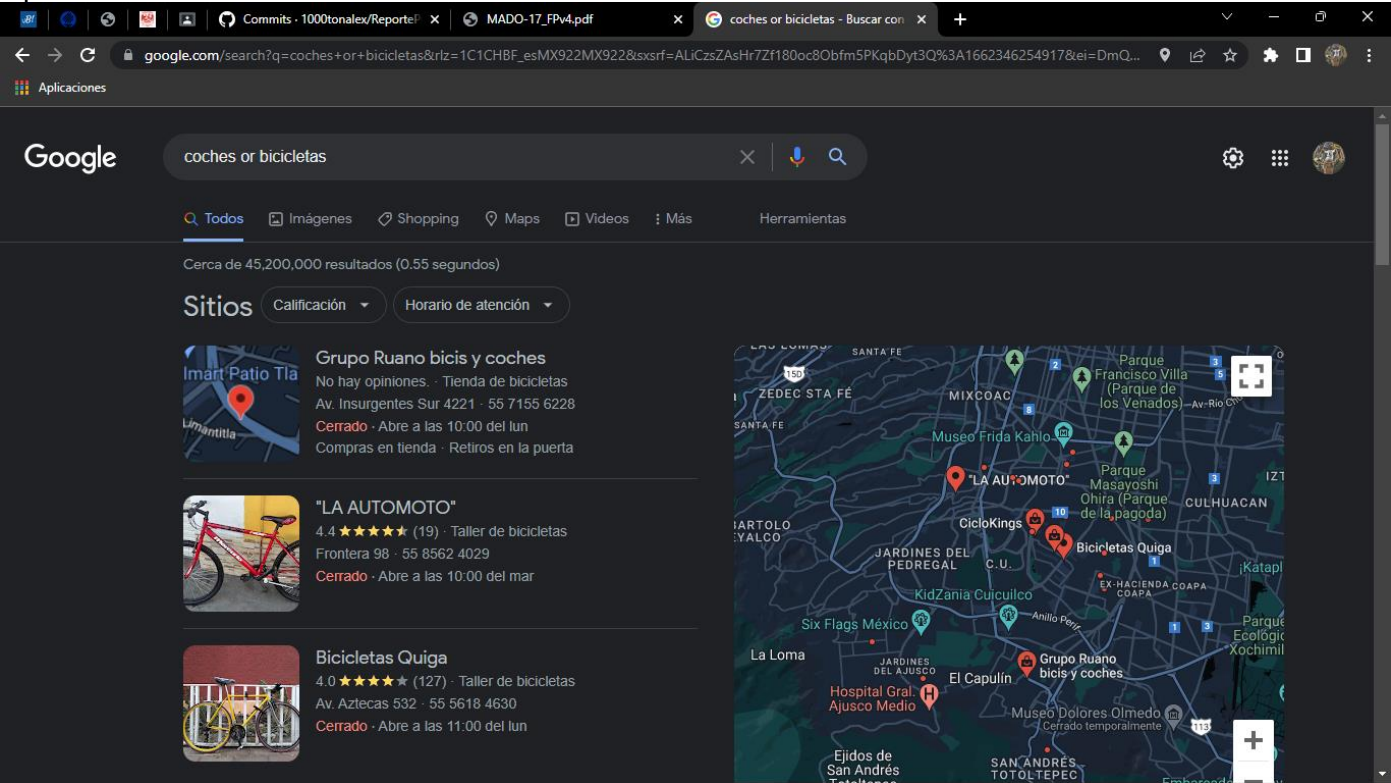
Commits · 1000tonalex/ReporteP ×
MADO-17_FPv4.pdf ×
coches or bicicletas - Buscar con ×
+

google.com/search?q=coches+or+bicicletas&rlz=1C1CHBF_esMX922MX922&sxsrf=ALiCzsZAsHr7Zf180oc8Obfm5PKqbDyt3Q%3A1662346254917&ei=DmQ...

Aplicaciones

Google

coches or bicicletas

Todos Imágenes Shopping Maps Videos Más Herramientas

Cerca de 45,200,000 resultados (0.55 segundos)

Sitios Calificación Horario de atención

Grupo Ruano bicis y coches
No hay opiniones. · Tienda de bicicletas
Av. Insurgentes Sur 4221 · 55 7155 6228
Cerrado · Abre a las 10:00 del lun
Compras en tienda · Retiros en la puerta

"LA AUTOMOTO"
4.4 ★★★★★ (19) · Taller de bicicletas
Frontera 98 · 55 8562 4029
Cerrado · Abre a las 10:00 del mar

Bicicletas Quiga
4.0 ★★★★★ (127) · Taller de bicicletas
Av. Aztecas 532 · 55 5618 4630
Cerrado · Abre a las 11:00 del lun

SANTA FE
ZEDEC STA FÉ
MIXCOAC
Parque Francisco Villa (Parque de los Venados)
Museo Frida Kahlo
"LA AUTOMOTO"
Parque Masayoshi Ohira (Parque de la pagoda)
CULHUACAN
CicloKings
Bicicletas Quiga
JARDINES DEL PEDREGAL
C.U.
EX-HACIENDA COAPA
KidZania Cuicuilco
Six Flags México
Anillo Perif.
La Loma
JARDINES DEL AJUSCO
El Capulín
Grupo Ruano bicis y coches
Hospital Gral. Ajusco Medio
Museo Dolores Olmedo
Cerrado temporalmente
Ejidos de San Andrés
SAN ANDRÉS TOTOLTEPEC
Parque Ecológico Xochimilco